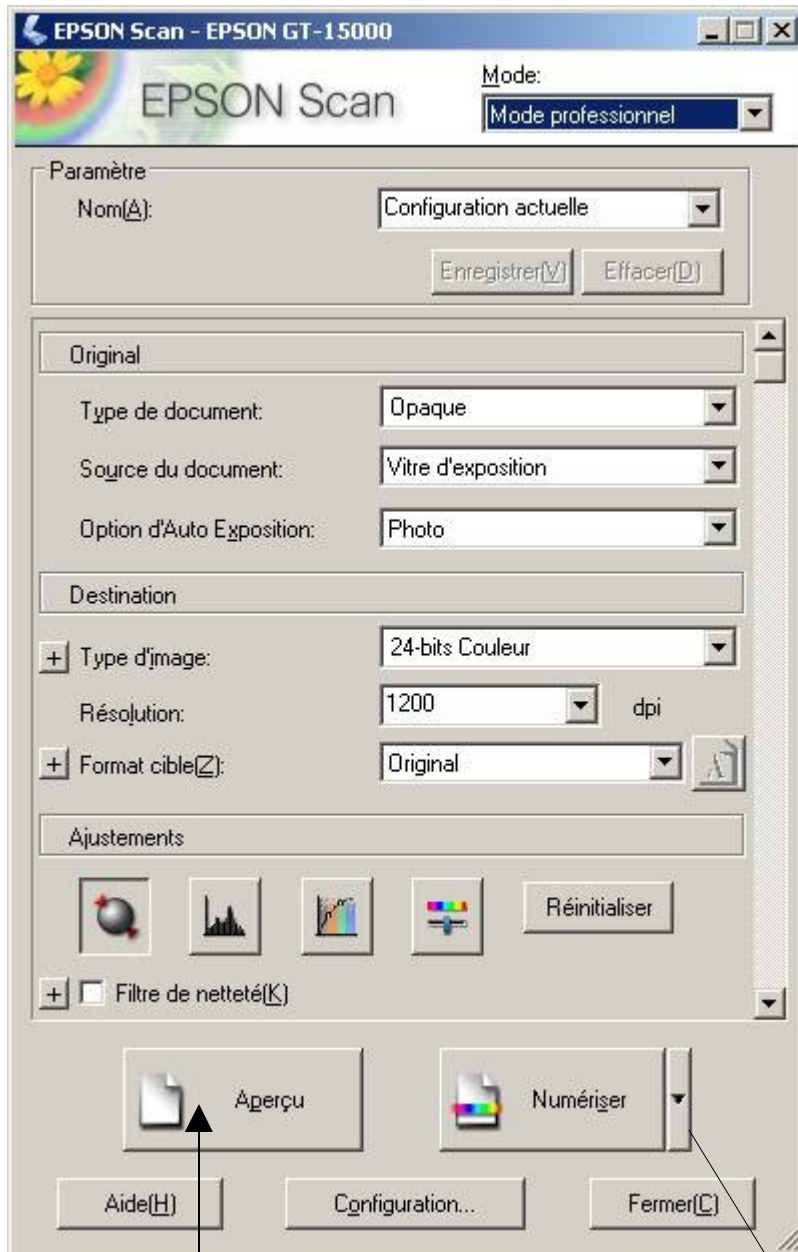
EPSON Scan - EPSON GT-15000

EPSON Scan

Mode:
Mode professionnel

Paramètre
Nom(A): Configuration actuelle
Enregistrer(V) Effacer(D)

Original
Type de document: Opaque
Source du document: Vitre d'exposition
Option d'Auto Exposition: Photo

Destination
+ Type d'image: 24-bits Couleur
Résolution: 1200 dpi
+ Format cible(Z): Original

Ajustements
Réinitialiser
+ Filtre de netteté(K)

Aperçu
Numériser

Aide(H) Configuration... Fermer(C)